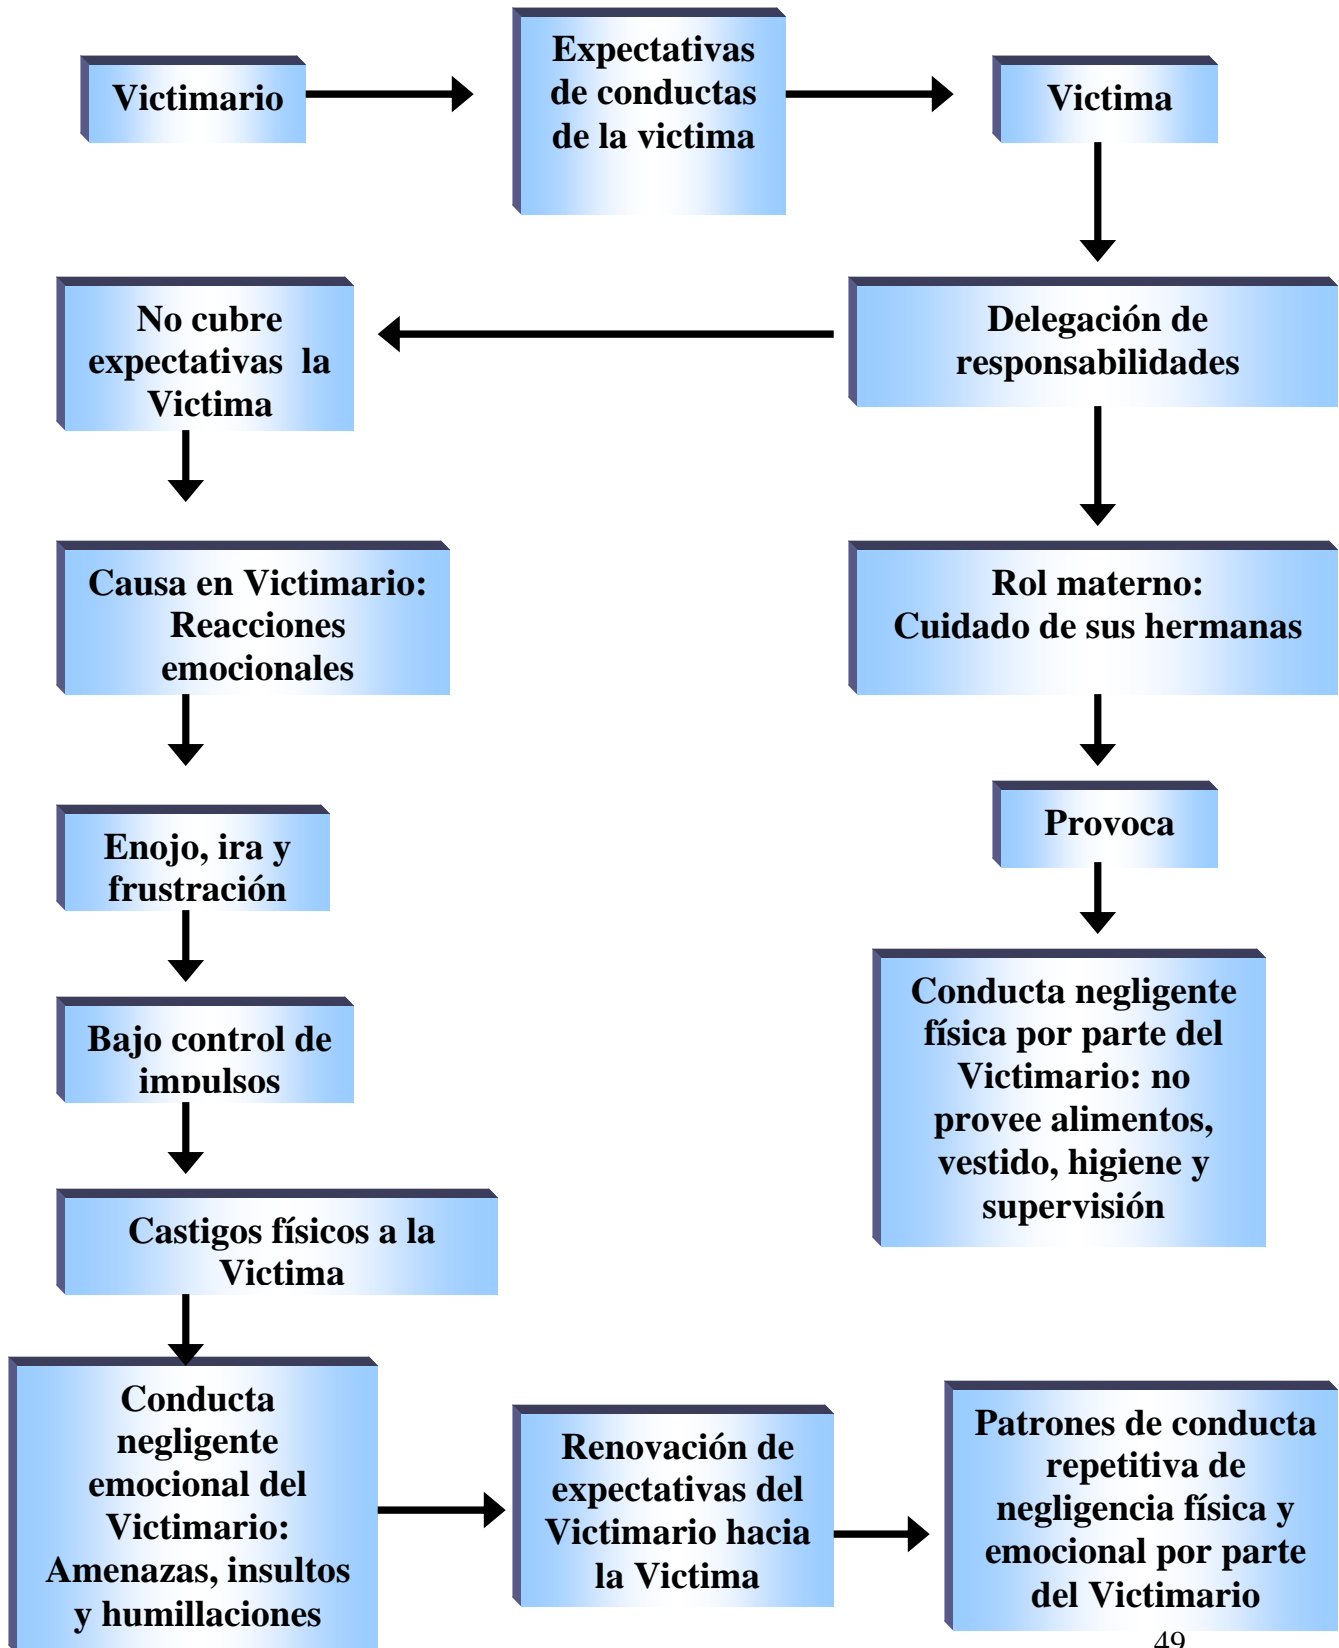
Victimario

Expectativas de conductas de la victima

Victima

Delegación de responsabilidades

No cubre expectativas la Victima

Causa en Victimario: Reacciones emocionales

Rol materno: Cuidado de sus hermanas

Enojo, ira y frustración

Provoca

Bajo control de impulsos

Conducta negligente física por parte del Victimario: no provee alimentos, vestido, higiene y supervisión

Castigos físicos a la Victima

Conducta negligente emocional del Victimario: Amenazas, insultos y humillaciones

Renovación de expectativas del Victimario hacia la Victima

Patrones de conducta repetitiva de negligencia física y emocional por parte del Victimario

49